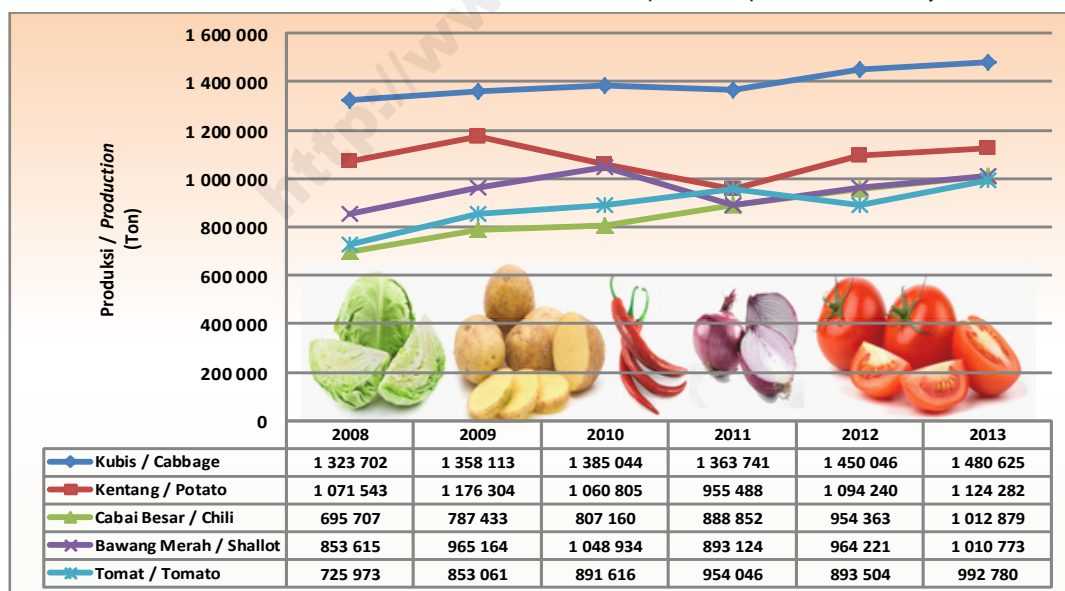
http://www.

1 600 000
1 400 000
1 200 000
1 000 000
800 000
600 000
400 000
200 000
0

Produksi / Production (Ton)

| | 2008 | 2009 | 2010 | 2011 | 2012 | 2013 |
|---|---|---|---|---|---|---|
| Kubis / Cabbage | 1 323 702 | 1 358 113 | 1 385 044 | 1 363 741 | 1 450 046 | 1 480 625 |
| Kentang / Potato | 1 071 543 | 1 176 304 | 1 060 805 | 955 488 | 1 094 240 | 1 124 282 |
| Cabai Besar / Chili | 695 707 | 787 433 | 807 160 | 888 852 | 954 363 | 1 012 879 |
| Bawang Merah / Shallot | 853 615 | 965 164 | 1 048 934 | 893 124 | 964 221 | 1 010 773 |
| Tomat / Tomato | 725 973 | 853 061 | 891 616 | 954 046 | 893 504 | 992 780 |